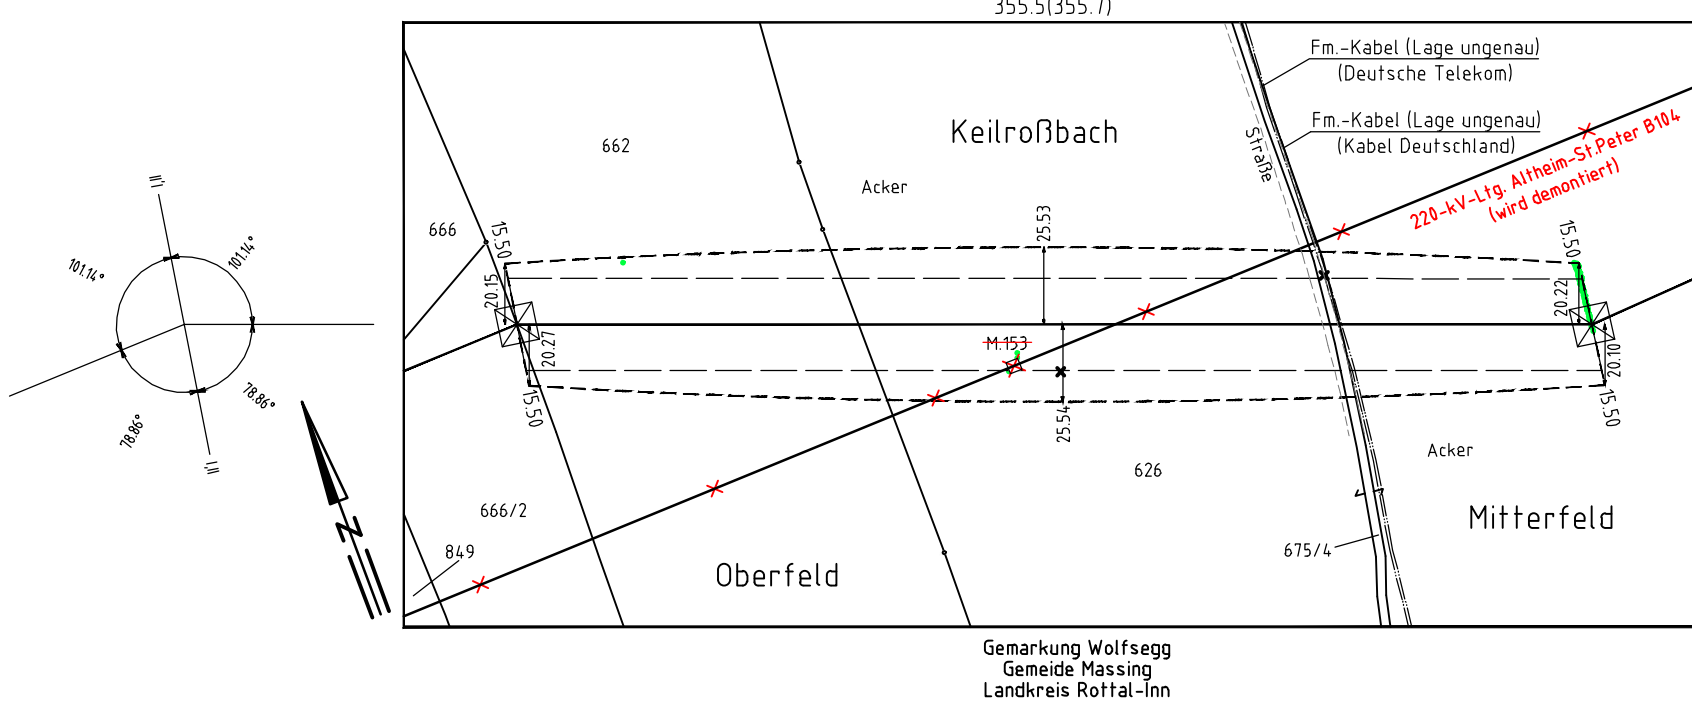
355.5(355.7)

Fm.-Kabel (Lage ungenau)
(Deutsche Telekom)

Fm.-Kabel (Lage ungenau)
(Kabel Deutschland)

Keilroßbach

662

Acker

Straße

220-kV-Ltg. Altheim-St.Peter B104
(wird demontiert)

666

15.50

25.53

15.50

20.15

20.22

20.27

M.153

20.10

15.50

25.54

15.50

626

Acker

666/2

849

Oberfeld

675/4

Mitterfeld

II,I

101.14°

101.14°

78.86°

78.86°

II,I

N

Gemarkung Wolfsegg
Gemeide Massing
Landkreis Rottal-Inn